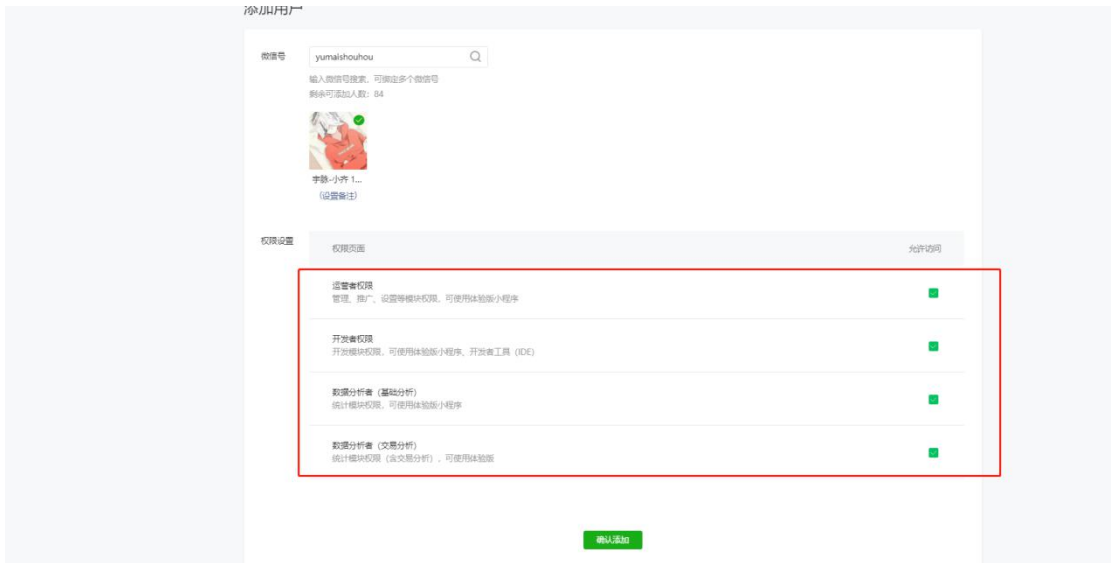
添加用户

微信号 yumaishouhou

输入微信号搜索，可添加多个微信号
剩余可添加人数：84

宇脉-小齐 1...
(设置备注)

权限设置

| 权限页面 | 允许访问 |
|---|---|
| 运营者权限<br>管理、推广、设置等模块权限，可使用体验版小程序 | |
| 开发者权限<br>开发模块权限，可使用体验版小程序，开发者工具（IDE） | |
| 数据分析者（基础分析）<br>统计模块权限，可使用体验版小程序 | |
| 数据分析者（交易分析）<br>统计模块权限（含交易分析），可使用体验版 | |

确认添加